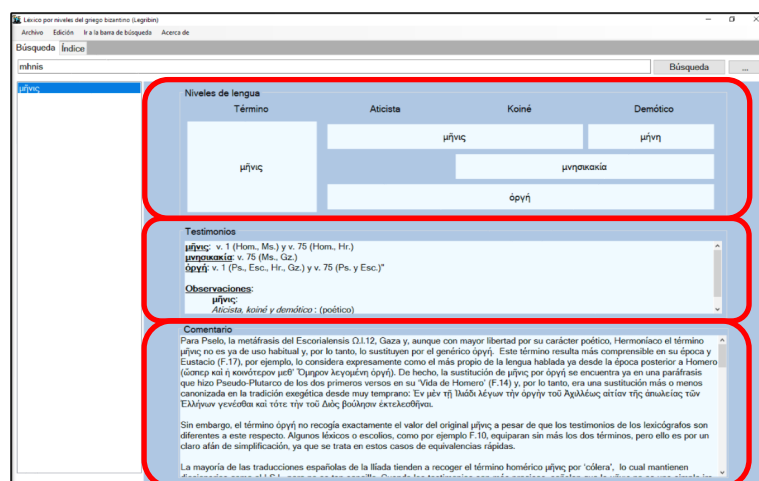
Lexico por niveles del griego bizantino (Legnbin)

Archivo Edición Ir a la barra de búsqueda Acerca de

Búsqueda Índice

mhnis

Búsqueda ...

μῆνις

Niveles de lengua

| Término | Aticista | Koiné | Demótico |
|---|---|---|---|
| μῆνις | μῆνις | | μήνη |
| | | μνησικακία | |
| | ὀργή | | |

Testimonios

μῆνις: v. 1 (Hom., Ms.) y v. 75 (Hom., Hr.)
μνησικακία: v. 75 (Ms., Gz.)
ὀργή: v. 1 (Ps., Esc., Hr., Gz.) y v. 75 (Ps. y Esc.)"

Observaciones:
μῆνις:
Aticista, koiné y demótico : (poético)

Comentario

Para Pselo, la metáfrasis del Escorialensis Ω.I.12, Gaza y, aunque con mayor libertad por su carácter poético, Hermoniaco el término μῆνις no es ya de uso habitual y, por lo tanto, lo sustituyen por el genérico ὀργή. Este término resulta más comprensible en su época y Eustacio (F.17), por ejemplo, lo considera expresamente como el más propio de la lengua hablada ya desde la época posterior a Homero (ὥσπερ καὶ ἡ κοινότερον μεθ' Ὅμηρον λεγομένη ὀργή). De hecho, la sustitución de μῆνις por ὀργή se encuentra ya en una paráfrasis que hizo Pseudo-Plutarco de los dos primeros versos en su 'Vida de Homero' (F.14) y, por lo tanto, era una sustitución más o menos canonizada en la tradición exegética desde muy temprano: Ἐν μὲν τῇ Ἰλιάδι λέγων τὴν ὀργὴν τοῦ Ἀχιλλέως αἰτίαν τῆς ἀπωλείας τῶν Ἑλλήνων γενέσθαι καὶ τότε τὴν τοῦ Διὸς βούλησιν ἐκτελεσθῆναι.

Sin embargo, el término ὀργή no recogía exactamente el valor del original μῆνις a pesar de que los testimonios de los lexicógrafos son diferentes a este respecto. Algunos léxicos o escolios, como por ejemplo F.10, equiparan sin más los dos términos, pero ello es por un claro afán de simplificación, ya que se trata en estos casos de equivalencias rápidas.

La mayoría de las traducciones españolas de la Ilíada tienden a recoger el término homérico μῆνις por 'cólera', lo cual mantienen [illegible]